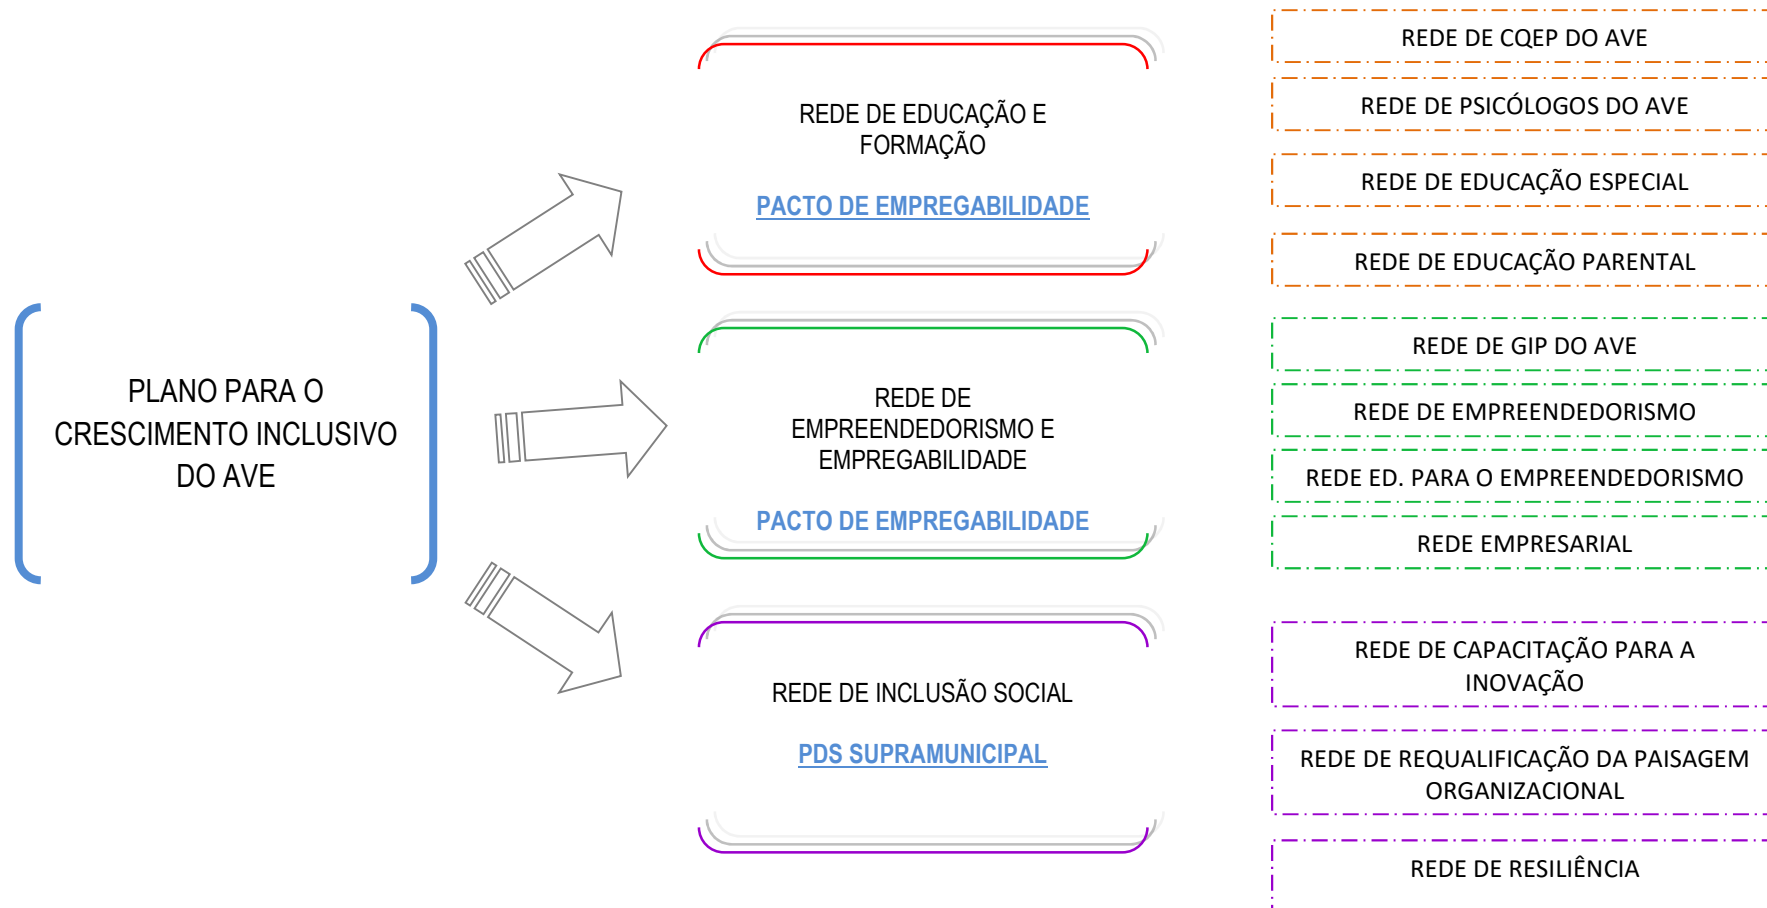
PLANO PARA O CRESCIMENTO INCLUSIVO DO AVE

REDE DE EDUCAÇÃO E FORMAÇÃO

PACTO DE EMPREGABILIDADE

REDE DE EMPREENDEDORISMO E EMPREGABILIDADE

PACTO DE EMPREGABILIDADE

REDE DE INCLUSÃO SOCIAL

PDS SUPRAMUNICIPAL

REDE DE CQEP DO AVE

REDE DE PSICÓLOGOS DO AVE

REDE DE EDUCAÇÃO ESPECIAL

REDE DE EDUCAÇÃO PARENTAL

REDE DE GIP DO AVE

REDE DE EMPREENDEDORISMO

REDE ED. PARA O EMPREENDEDORISMO

REDE EMPRESARIAL

REDE DE CAPACITAÇÃO PARA A INOVAÇÃO

REDE DE REQUALIFICAÇÃO DA PAISAGEM ORGANIZACIONAL

REDE DE RESILIÊNCIA